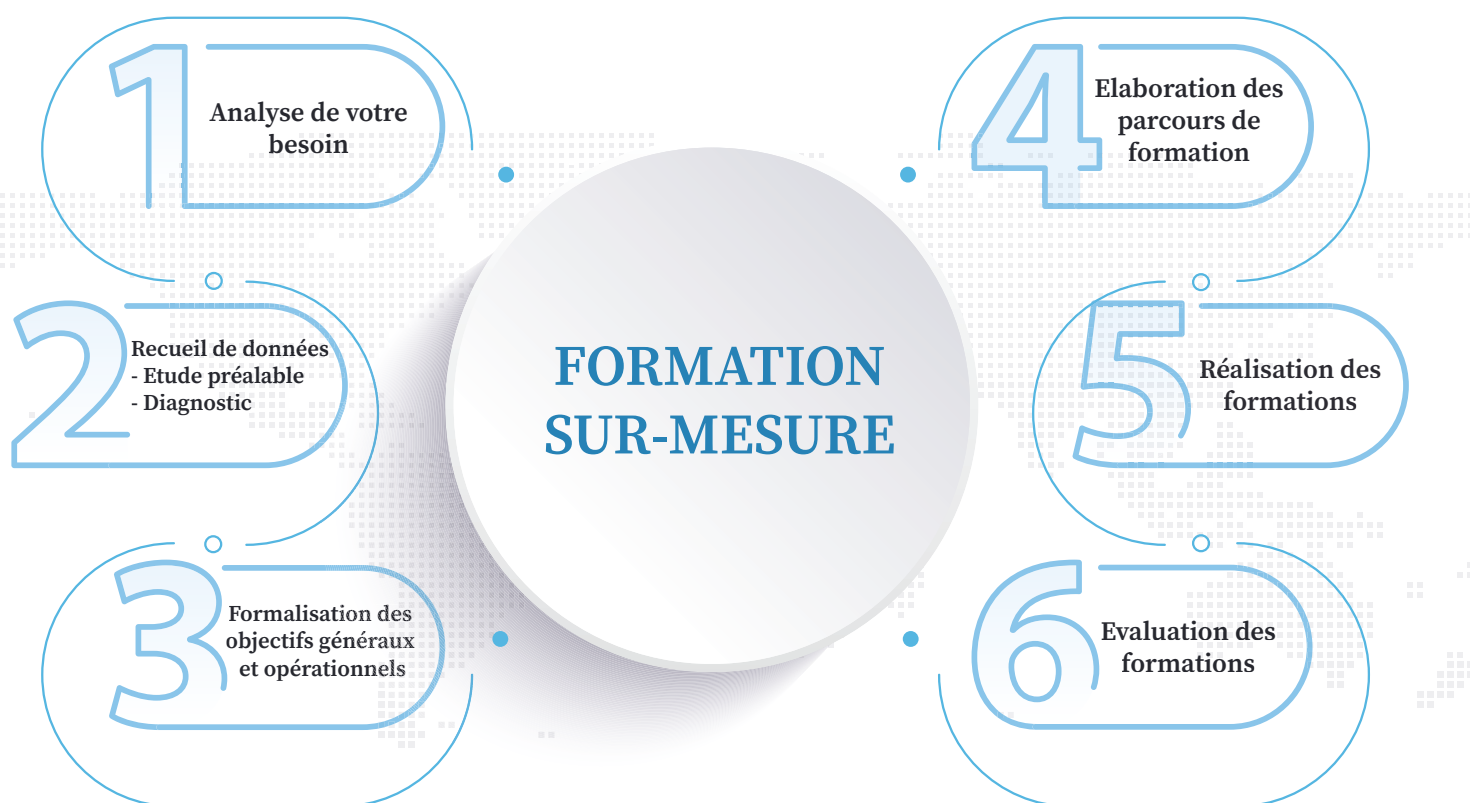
1
Analyse de votre besoin

2
Recueil de données
- Etude préalable
- Diagnostic

3
Formalisation des objectifs généraux et opérationnels

FORMATION SUR-MESURE

4
Elaboration des parcours de formation

5
Réalisation des formations

6
Evaluation des formations